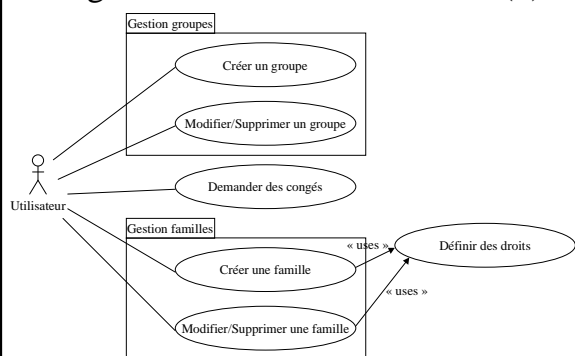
Gestion groupes

Créer un groupe

Modifier/Supprimer un groupe

Utilisateur

Demander des congés

Gestion familles

Créer une famille

« uses »

Définir des droits

« uses »

Modifier/Supprimer une famille